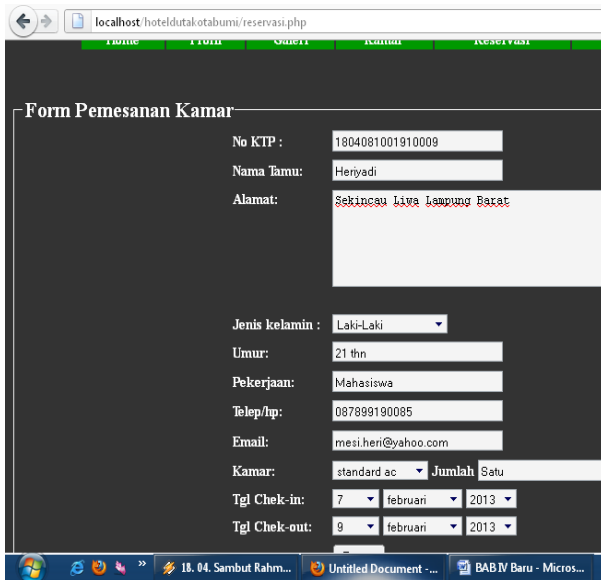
localhost/hoteldutakotabumi/reservasi.php

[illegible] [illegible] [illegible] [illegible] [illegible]

Form Pemesanan Kamar

No KTP : 1804081001910009

Nama Tamu: Heriyadi

Alamat: Sekincau Liwa Lampung Barat

Jenis kelamin : Laki-Laki

Umur: 21 thn

Pekerjaan: Mahasiswa

Telep/hp: 087899190085

Email: mesi.heri@yahoo.com

Kamar: standard ac Jumlah Satu

Tgl Chek-in: 7 februari 2013

Tgl Chek-out: 9 februari 2013

18. 04. Sambut Rahm... Untitled Document -... BAB IV Baru - Micros...